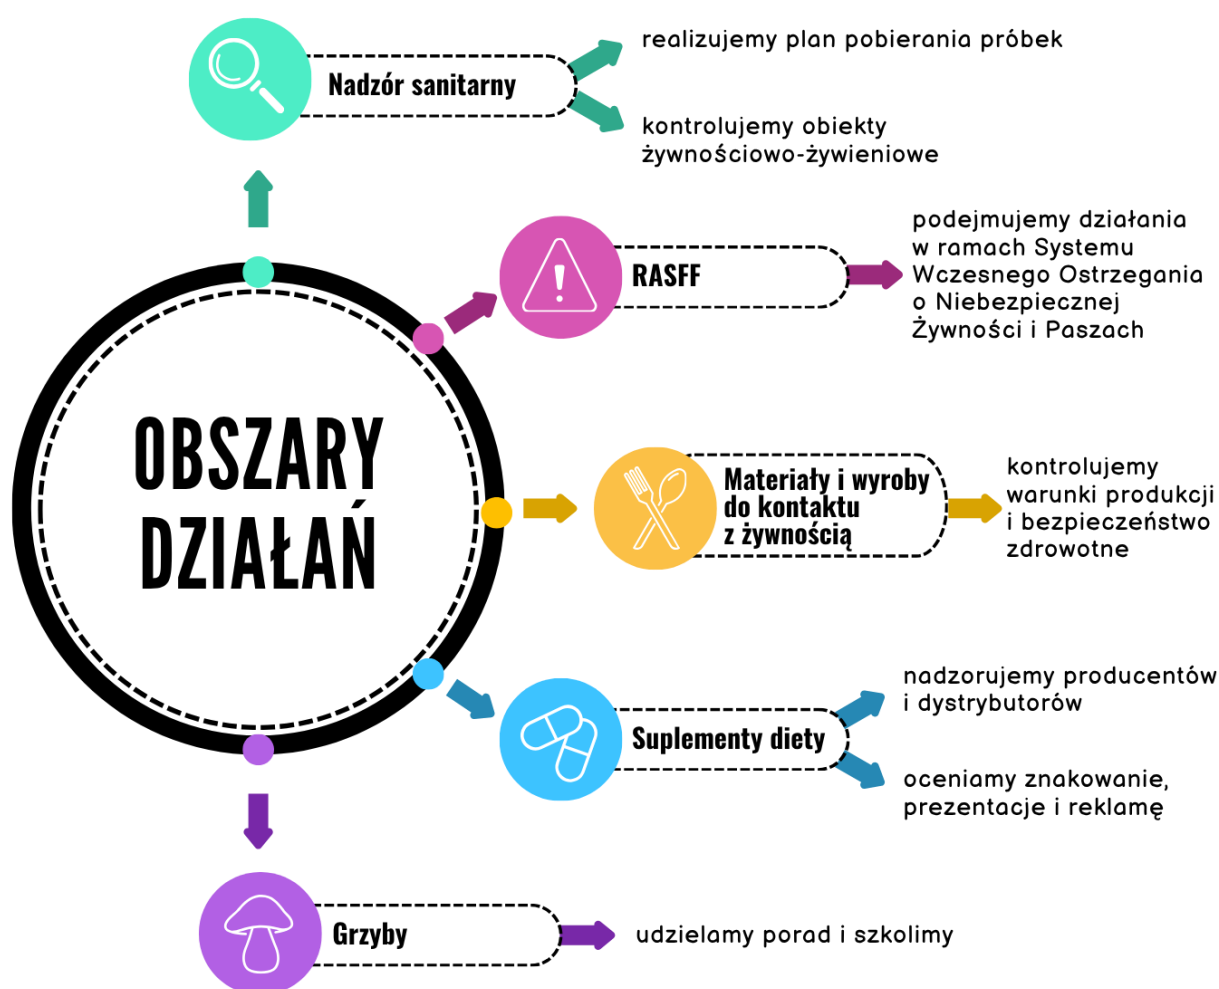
Nadzór sanitarny

realizujemy plan pobierania próbek

kontrolujemy obiekty żywnościowo-żywieniowe

RASFF

podejmujemy działania w ramach Systemu Wczesnego Ostrzegania o Niebezpiecznej Żywności i Paszach

OBSZARY DZIAŁAŃ

Materiały i wyroby do kontaktu z żywnością

kontrolujemy warunki produkcji i bezpieczeństwo zdrowotne

Suplementy diety

nadzorujemy producentów i dystrybutorów

oceniamy znakowanie, prezentacje i reklamę

Grzyby

udzielamy porad i szkolimy